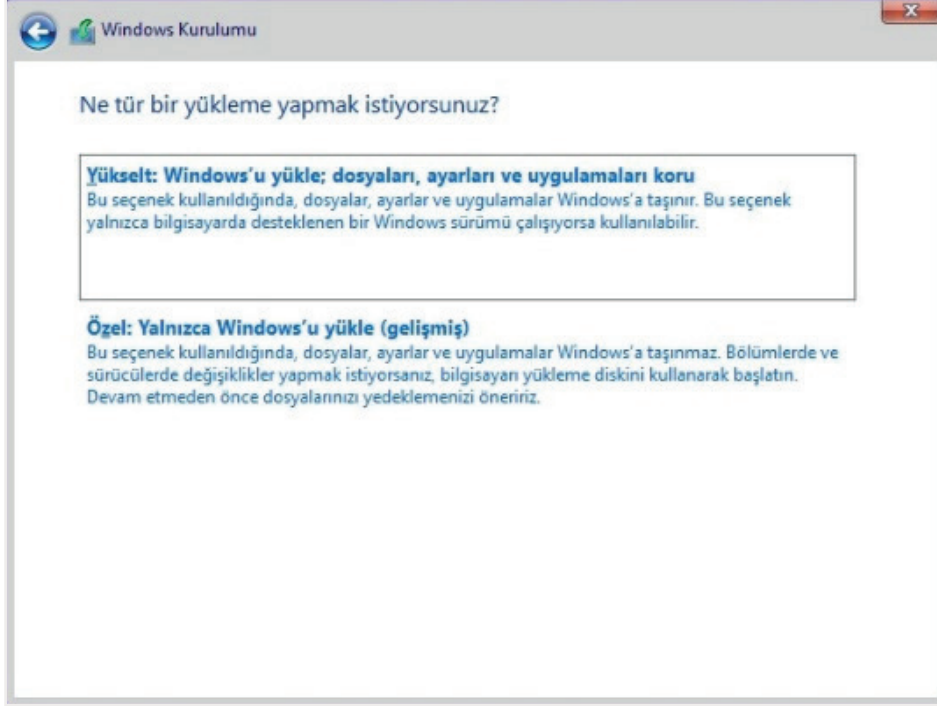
Windows Kurulumu

Ne tür bir yükleme yapmak istiyorsunuz?

Yükselt: Windows'u yükle; dosyaları, ayarları ve uygulamaları koru
Bu seçenek kullanıldığında, dosyalar, ayarlar ve uygulamalar Windows'a taşınır. Bu seçenek yalnızca bilgisayarda desteklenen bir Windows sürümü çalışıyorsa kullanılabilir.

Özel: Yalnızca Windows'u yükle (gelişmiş)
Bu seçenek kullanıldığında, dosyalar, ayarlar ve uygulamalar Windows'a taşınmaz. Bölümlerde ve sürücülerde değişiklikler yapmak istiyorsanız, bilgisayarı yükleme diskini kullanarak başlatın. Devam etmeden önce dosyalarınızı yedeklemenizi öneririz.